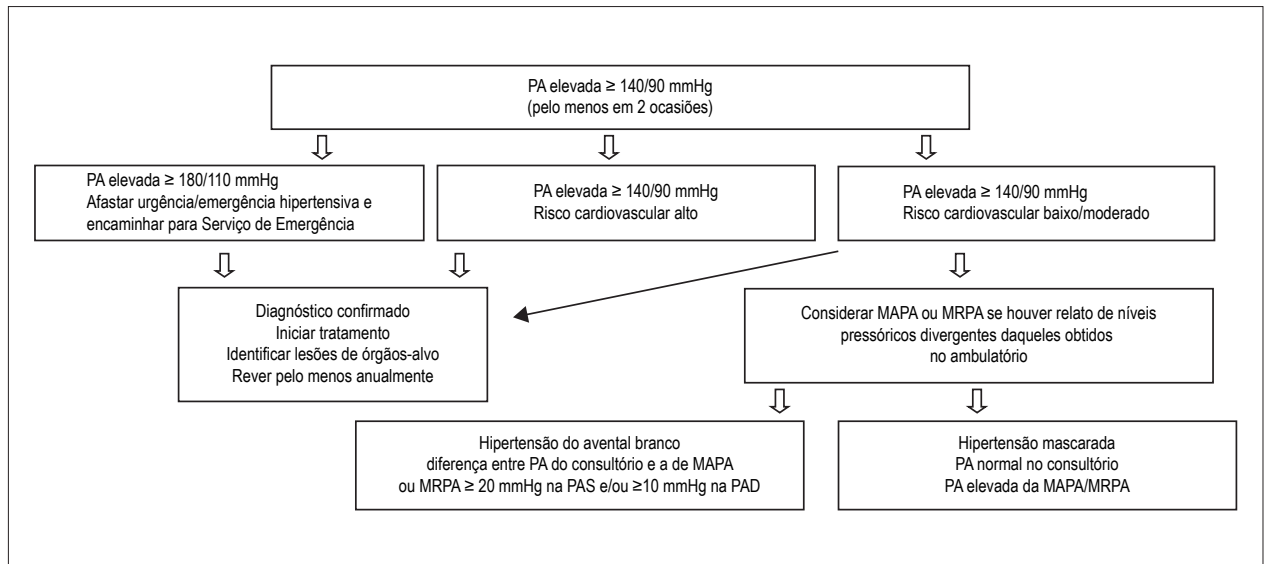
PA elevada ≥ 140/90 mmHg
(pelo menos em 2 ocasiões)

PA elevada ≥ 180/110 mmHg
Afastar urgência/emergência hipertensiva e encaminhar para Serviço de Emergência

PA elevada ≥ 140/90 mmHg
Risco cardiovascular alto

PA elevada ≥ 140/90 mmHg
Risco cardiovascular baixo/moderado

Diagnóstico confirmado
Iniciar tratamento
Identificar lesões de órgãos-alvo
Rever pelo menos anualmente

Considerar MAPA ou MRPA se houver relato de níveis pressóricos divergentes daqueles obtidos no ambulatório

Hipertensão do avental branco
diferença entre PA do consultório e a de MAPA ou MRPA ≥ 20 mmHg na PAS e/ou ≥10 mmHg na PAD

Hipertensão mascarada
PA normal no consultório
PA elevada da MAPA/MRPA